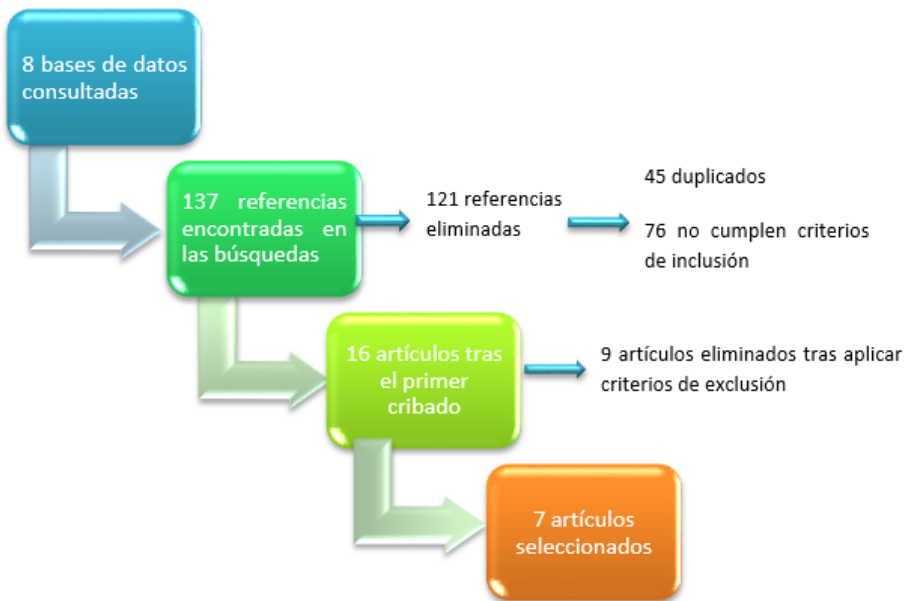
8 bases de datos consultadas

137 referencias encontradas en las búsquedas

121 referencias eliminadas

45 duplicados

76 no cumplen criterios de inclusión

16 artículos tras el primer cribado

9 artículos eliminados tras aplicar criterios de exclusión

7 artículos seleccionados